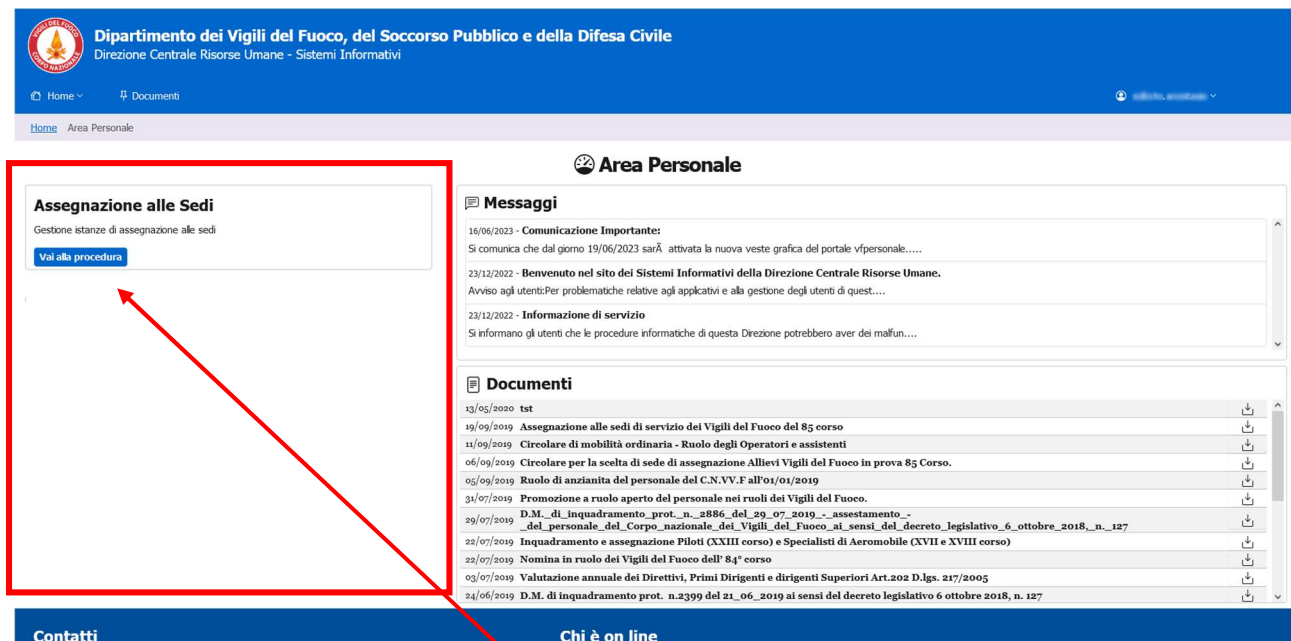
VIGILI DEL FUOCO CORPO NAZIONALE

Dipartimento dei Vigili del Fuoco, del Soccorso Pubblico e della Difesa Civile
Direzione Centrale Risorse Umane - Sistemi Informativi

Home Documenti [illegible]

Home Area Personale

Area Personale

Assegnazione alle Sedi
Gestione istanze di assegnazione alle sedi
Vai alla procedura

Messaggi

16/06/2023 - Comunicazione Importante:
Si comunica che dal giorno 19/06/2023 sarÃ  attivata la nuova veste grafica del portale vfpersonale.....

23/12/2022 - Benvenuto nel sito dei Sistemi Informativi della Direzione Centrale Risorse Umane.
Avviso agli utenti:Per problematiche relative agli applicativi e alla gestione degli utenti di quest....

23/12/2022 - Informazione di servizio
Si informano gli utenti che le procedure informatiche di questa Direzione potrebbero aver dei malfun....

Documenti

13/05/2020 tst
19/09/2019 Assegnazione alle sedi di servizio dei Vigili del Fuoco del 85 corso
11/09/2019 Circolare di mobilità ordinaria - Ruolo degli Operatori e assistenti
06/09/2019 Circolare per la scelta di sede di assegnazione Allievi Vigili del Fuoco in prova 85 Corso.
05/09/2019 Ruolo di anzianita del personale del C.N.VV.F all'01/01/2019
31/07/2019 Promozione a ruolo aperto del personale nei ruoli dei Vigili del Fuoco.
29/07/2019 D.M._di_inquadramento_prot._n._2886_del_29_07_2019_-_assestamento_-_del_personale_del_Corpo_nazionale_dei_Vigili_del_Fuoco_ai_sensi_del_decreto_legislativo_6_ottobre_2018,_n._127
22/07/2019 Inquadramento e assegnazione Piloti (XXIII corso) e Specialisti di Aeromobile (XVII e XVIII corso)
22/07/2019 Nomina in ruolo dei Vigili del Fuoco dell' 84° corso
03/07/2019 Valutazione annuale dei Direttivi, Primi Dirigenti e dirigenti Superiori Art.202 D.lgs. 217/2005
24/06/2019 D.M. di inquadramento prot. n.2399 del 21_06_2019 ai sensi del decreto legislativo 6 ottobre 2018, n. 127

Contatti
Chi è on line